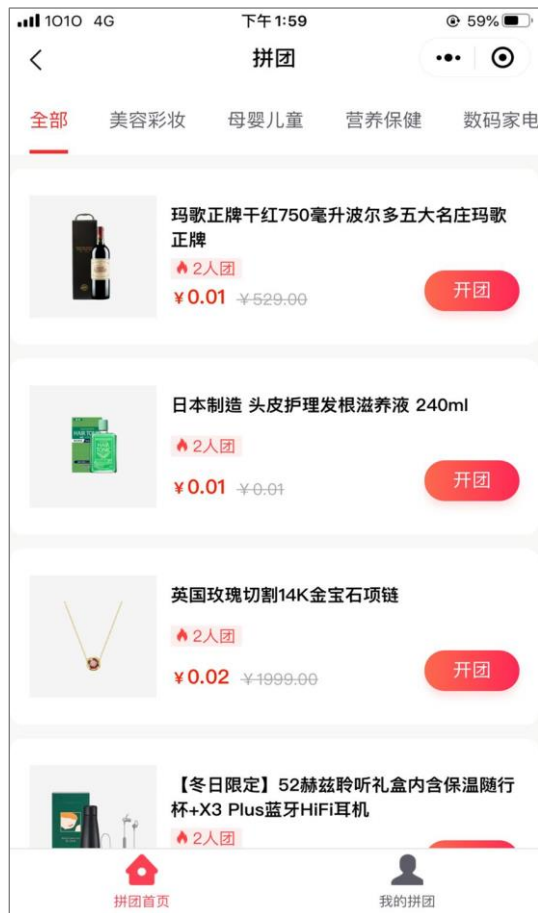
1010 4G 下午1:59 59%

拼团

全部 美容彩妆 母婴儿童 营养保健 数码家电

玛歌正牌干红750毫升波尔多五大名庄玛歌正牌
2人团
¥0.01 ¥529.00
开团

日本制造 头皮护理发根滋养液 240ml
2人团
¥0.01 ¥0.01
开团

英国玫瑰切割14K金宝石项链
2人团
¥0.02 ¥1999.00
开团

【冬日限定】52赫兹聆听礼盒内含保温随行杯+X3 Plus蓝牙HiFi耳机
2人团

拼团首页 我的拼团